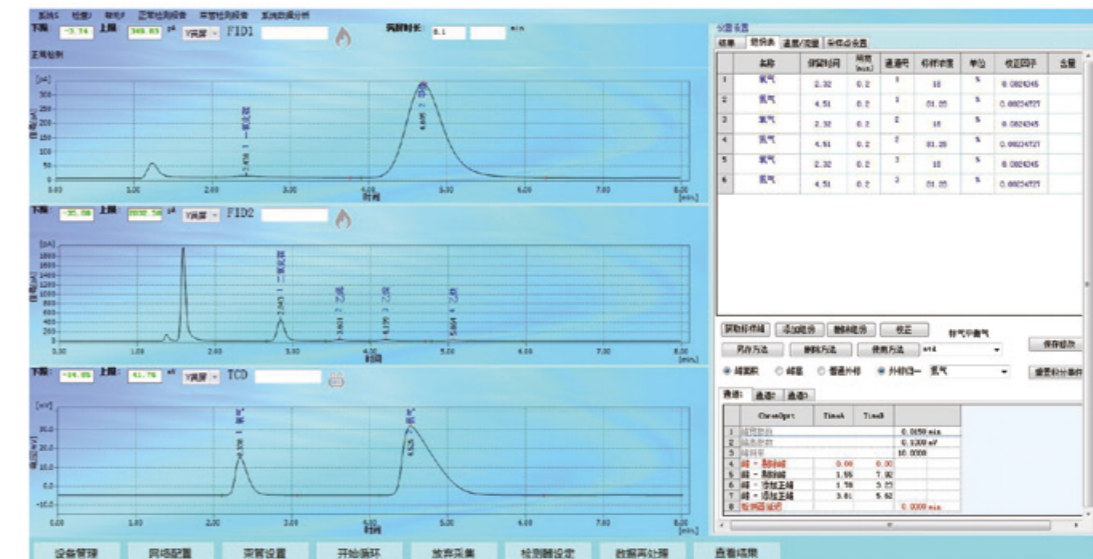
系统S 检测 帮助F 巡检检测报告 实验检测报告 系统数据分析

下限 -3.74 上限 349.83 pA Y调整 FID1

采样时长 8.1 min

正常检测

[pA]

4.658 ? 氢气

2.434 1 一氧化碳

0.00 1.00 2.00 3.00 4.00 5.00 6.00 7.00 8.00 [min.]
时间

下限 -35.56 上限 2032.56 pA Y调整 FID2

[pA]

2.943 1 二氧化碳

3.611 ? 乙烯

4.170 ? 乙烷

5.004 ? 乙炔

0.00 1.00 2.00 3.00 4.00 5.00 6.00 7.00 8.00 [min.]
时间

下限 -14.65 上限 41.75 mV Y调整 TCD

[mV]

2.436 1 氢气

4.628 氧气

0.00 1.00 2.00 3.00 4.00 5.00 6.00 7.00 8.00 [min.]
时间

仪器设置

结果 | 组份表 | 温度/流量 | 采样点设置

| | 名称 | 保留时间 | 窗宽(min) | 通道号 | 标样浓度 | 单位 | 校正因子 | 含量 |
|---|---|---|---|---|---|---|---|---|
| 1 | 氢气 | 2.32 | 0.2 | 1 | 10 | % | 0.0024245 | |
| 2 | 氮气 | 4.51 | 0.2 | 1 | 81.05 | % | 0.00834727 | |
| 3 | 氢气 | 2.32 | 0.2 | 2 | 10 | % | 0.0024245 | |
| 4 | 氮气 | 4.51 | 0.2 | 2 | 81.05 | % | 0.00834727 | |
| 5 | 氢气 | 2.32 | 0.2 | 3 | 10 | % | 0.0024245 | |
| 6 | 氮气 | 4.51 | 0.2 | 3 | 81.05 | % | 0.00834727 | |

获取标样峰 添加组份 删除组份 校正 标气中氢气

另存方法 删除方法 使用方法 std 保存修改

峰面积 峰高 普通外标 外标归一 氢气 重置积分条件

通道1 通道2 通道3

| | Chemopt | Time1 | Time2 | |
|---|---|---|---|---|
| 1 | 峰宽阈值 | | | 0.0150 min. |
| 2 | 峰高阈值 | | | 0.1000 mV |
| 3 | 峰斜率 | | | 10.0000 |
| 4 | 峰 - 删除峰 | 0.00 | 0.00 | |
| 5 | 峰 - 删除峰 | 1.55 | 1.92 | |
| 6 | 峰 - 添加正峰 | 1.59 | 3.23 | |
| 7 | 峰 - 添加正峰 | 3.61 | 5.62 | |
| 8 | 检测器延迟 | | | 0.0000 min. |

设备管理 网络配置 告警设置 开始循环 放弃采集 检测器设定 数据再处理 查看结果